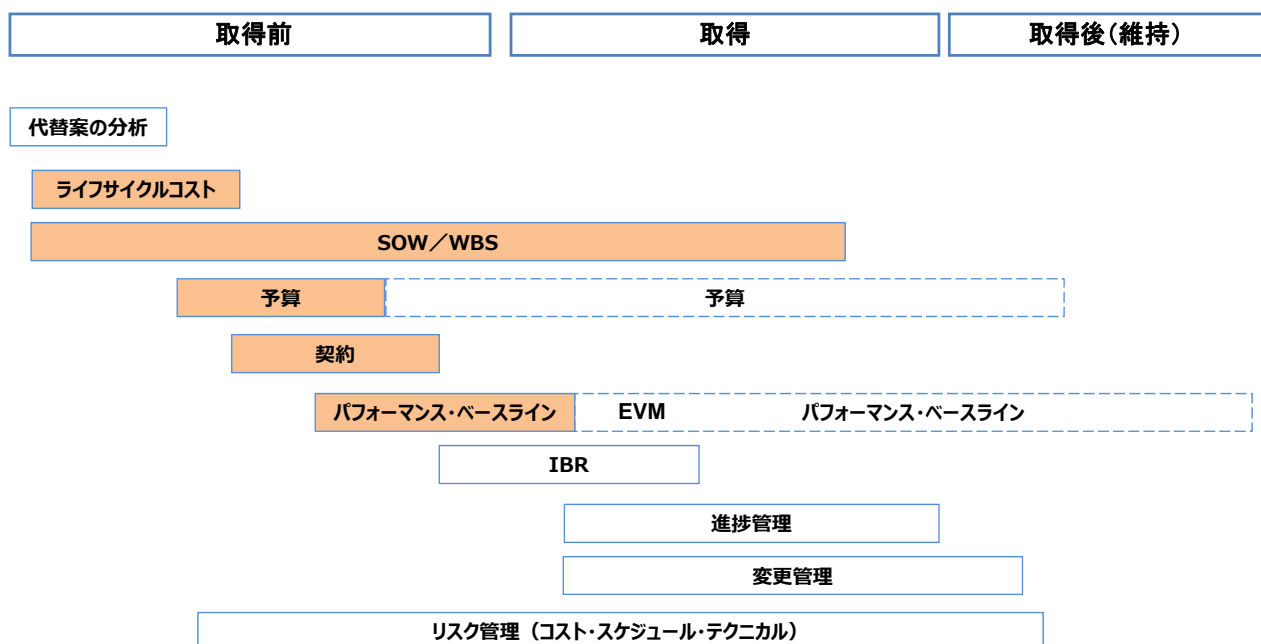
取得前

取得

取得後(維持)

代替案の分析

ライフサイクルコスト

SOW/WBS

予算

予算

契約

パフォーマンス・ベースライン

EVM

パフォーマンス・ベースライン

IBR

進捗管理

変更管理

リスク管理(コスト・スケジュール・テクニカル)